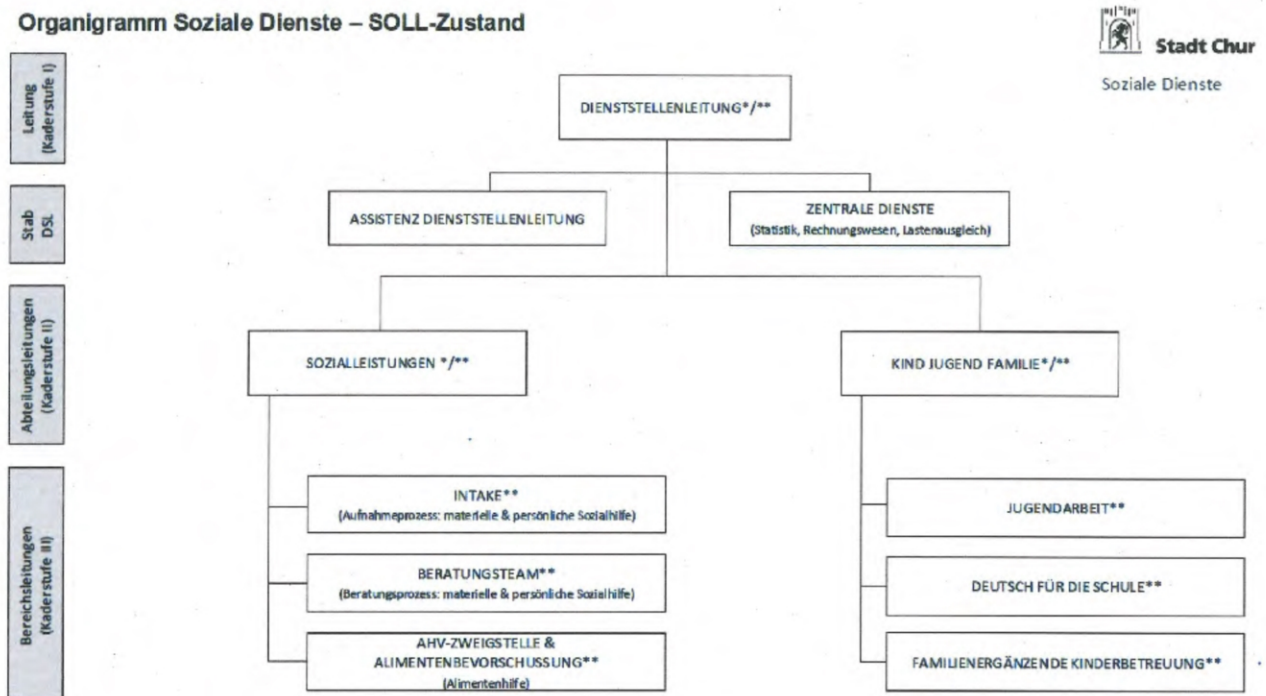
Organigramm Soziale Dienste – SOLL-Zustand

Stadt Chur

Soziale Dienste

Leitung (Kaderstufe I)

Stab DSL

Abteilungsleitungen (Kaderstufe II)

Bereichsleitungen (Kaderstufe III)

DIENSTSTELLENLEITUNG*/**

ASSISTENZ DIENSTSTELLENLEITUNG

ZENTRALE DIENSTE
(Statistik, Rechnungswesen, Lastenausgleich)

SOZIALLEISTUNGEN */**

KIND JUGEND FAMILIE*/**

INTAKE**
(Aufnahmeprozess: materielle & persönliche Sozialhilfe)

BERATUNGSTEAM**
(Beratungsprozess: materielle & persönliche Sozialhilfe)

AHV-ZWEIGSTELLE & ALIMENTENBEVORSCHUSSUNG**
(Alimentenhilfe)

JUGENDARBEIT**

DEUTSCH FÜR DIE SCHULE**

FAMILIENERGÄNZENDE KINDERBETREUUNG**